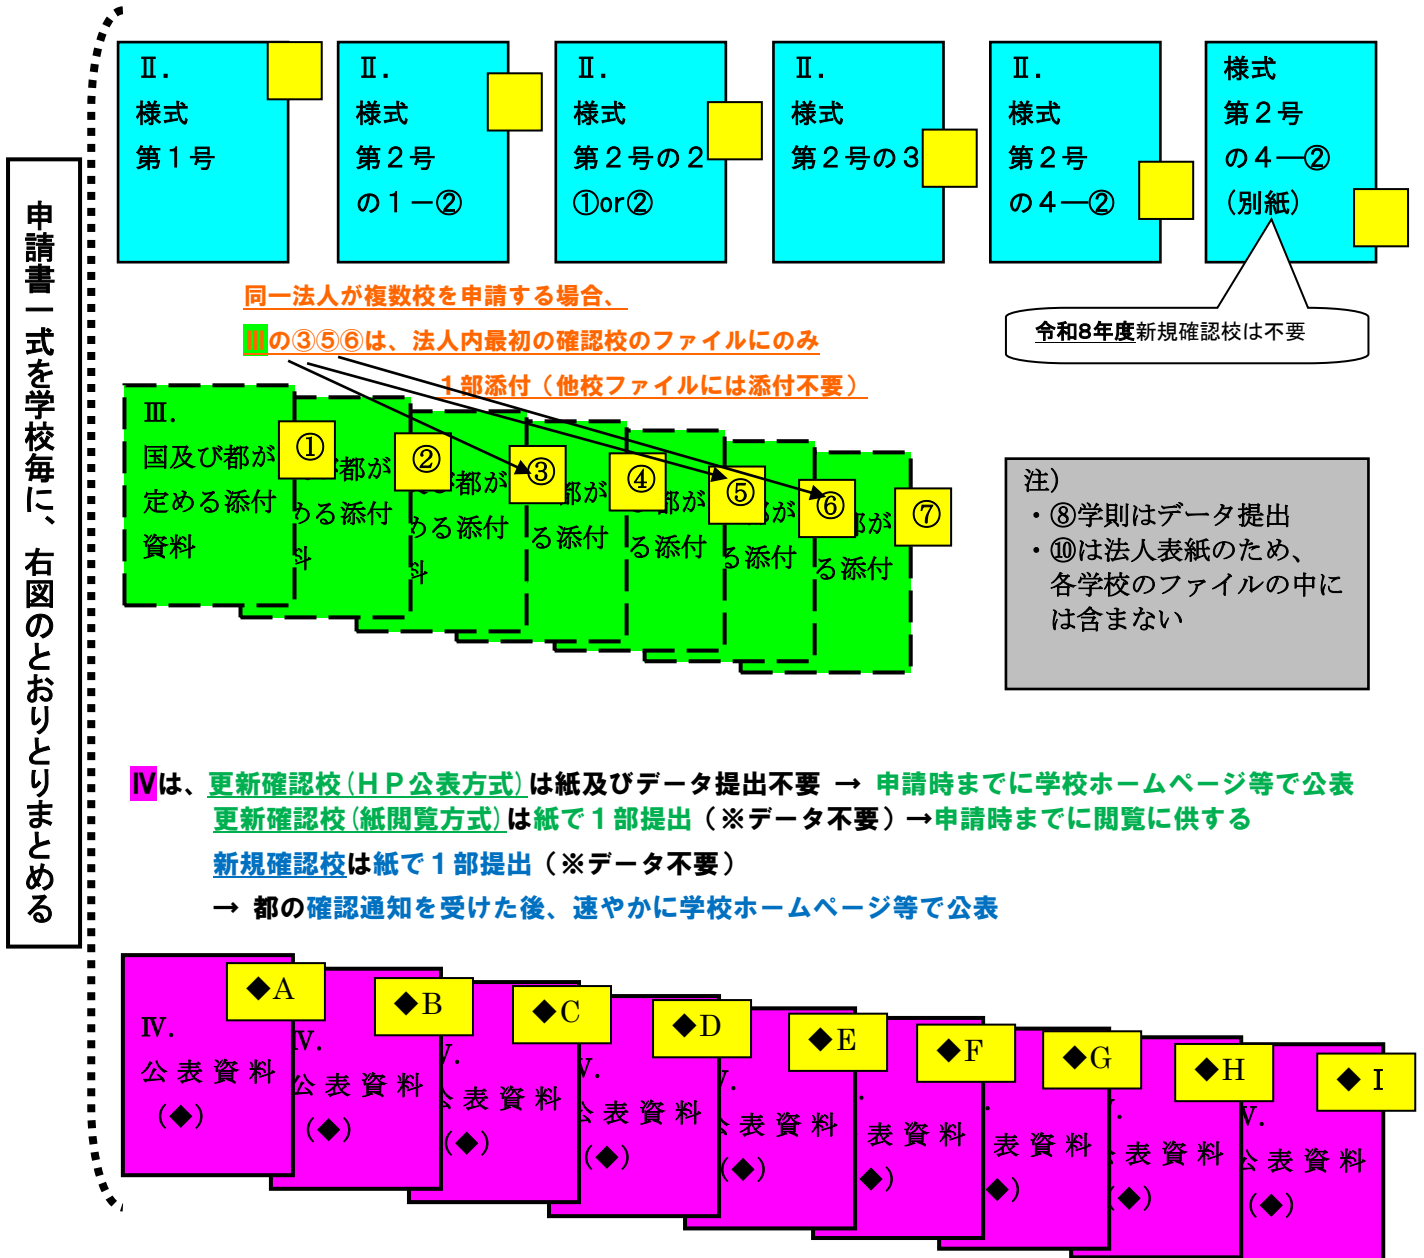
申請書一式を学校毎に、右図のとおりとりまとめる

Ⅱ.
様式
第１号

Ⅱ.
様式
第２号
の１－②

Ⅱ.
様式
第２号の２
①or②

Ⅱ.
様式
第２号の３

Ⅱ.
様式
第２号
の４―②

様式
第２号
の４―②
（別紙）

令和8年度新規確認校は不要

同一法人が複数校を申請する場合、
Ⅲの③⑤⑥は、法人内最初の確認校のファイルにのみ
１部添付（他校ファイルには添付不要）

Ⅲ.
国及び都が定める添付資料

①
都がる添付料
②
都がる添付料
③
都がる添付
④
都がる添付
⑤
がる添付
⑥
都がる添付
⑦

注）
・⑧学則はデータ提出
・⑩は法人表紙のため、各学校のファイルの中には含まない

Ⅳは、更新確認校（ＨＰ公表方式）は紙及びデータ提出不要 → 申請時までに学校ホームページ等で公表
更新確認校（紙閲覧方式）は紙で１部提出（※データ不要）→申請時までに閲覧に供する
新規確認校は紙で１部提出（※データ不要）
→ 都の確認通知を受けた後、速やかに学校ホームページ等で公表

Ⅳ.
公表資料
（◆）

◆A
◆B
◆C
◆D
◆E
◆F
◆G
◆H
◆ I